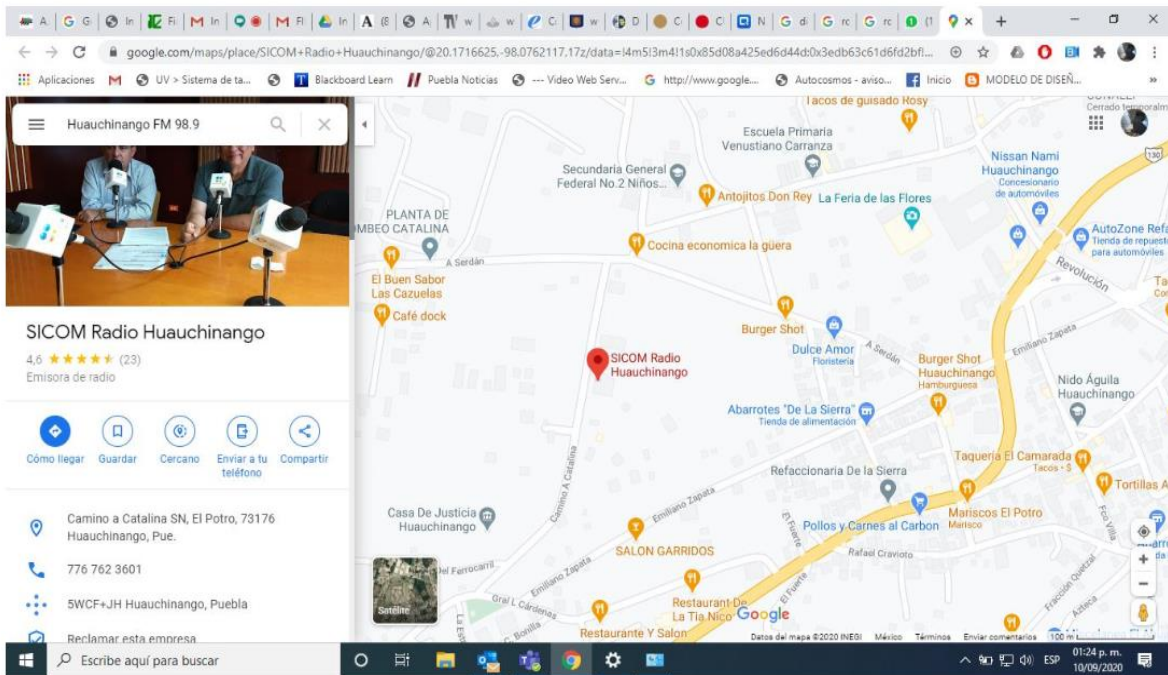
google.com/maps/place/SICOM+Radio+Huauchinango/@20.1716625,-98.0762117,17z/data=!4m5!3m4!1s0x85d08a425ed6d44d:0x3edb63c61d6fd2bf...

Aplicaciones | UV > Sistema de ta... | Blackboard Learn | Puebla Noticias | --- Video Web Serv... | http://www.google... | Autocosmos - aviso... | Inicio | MODELO DE DISEÑ...

Huauchinango FM 98.9

SICOM Radio Huauchinango

4,6 ★★★★★ (23)

Emisora de radio

Cómo llegar | Guardar | Cercano | Enviar a tu teléfono | Compartir

Camino a Catalina SN, El Potro, 73176 Huauchinango, Pue.

776 762 3601

5WCF+JH Huauchinango, Puebla

Reclamar esta empresa

Tacos de guisado Rosy

Escuela Primaria Venustiano Carranza

Secundaria General Federal No.2 Niños...

Antojitos Don Rey

La Feria de las Flores

Nissan Nami Huauchinango
Concesionario de automóviles

AutoZone Refa
Tienda de repuestos para automóviles

PLANTA DE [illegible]MBEO CATALINA

Cocina economica la guera

A Serdán

El Buen Sabor Las Cazuelas

Café dock

Revolución

Burger Shot

Dulce Amor
Floristería

SICOM Radio Huauchinango

Burger Shot Huauchinango
Hamburguesa

Emiliano Zapata

Nido Águila Huauchinango

Abarrotes "De La Sierra"
Tienda de alimentación

Refaccionaria De la Sierra

Taquería El Camarada
Tacos · $

Tortillas A

Casa De Justicia Huauchinango

Camino A Catalina

Emiliano Zapata

Mariscos El Potro
Marisco

Pollos y Carnes al Carbon

SALON GARRIDOS

Rafael Cravioto

Satélite

del Ferrocarril

Gral L Cárdenas

Restaurant De La Tía Nico

Restaurante Y Salon

Google

Datos del mapa ©2020 INEGI México Términos Enviar comentarios 100 m

Escribe aquí para buscar

ESP 01:24 p. m. 10/09/2020